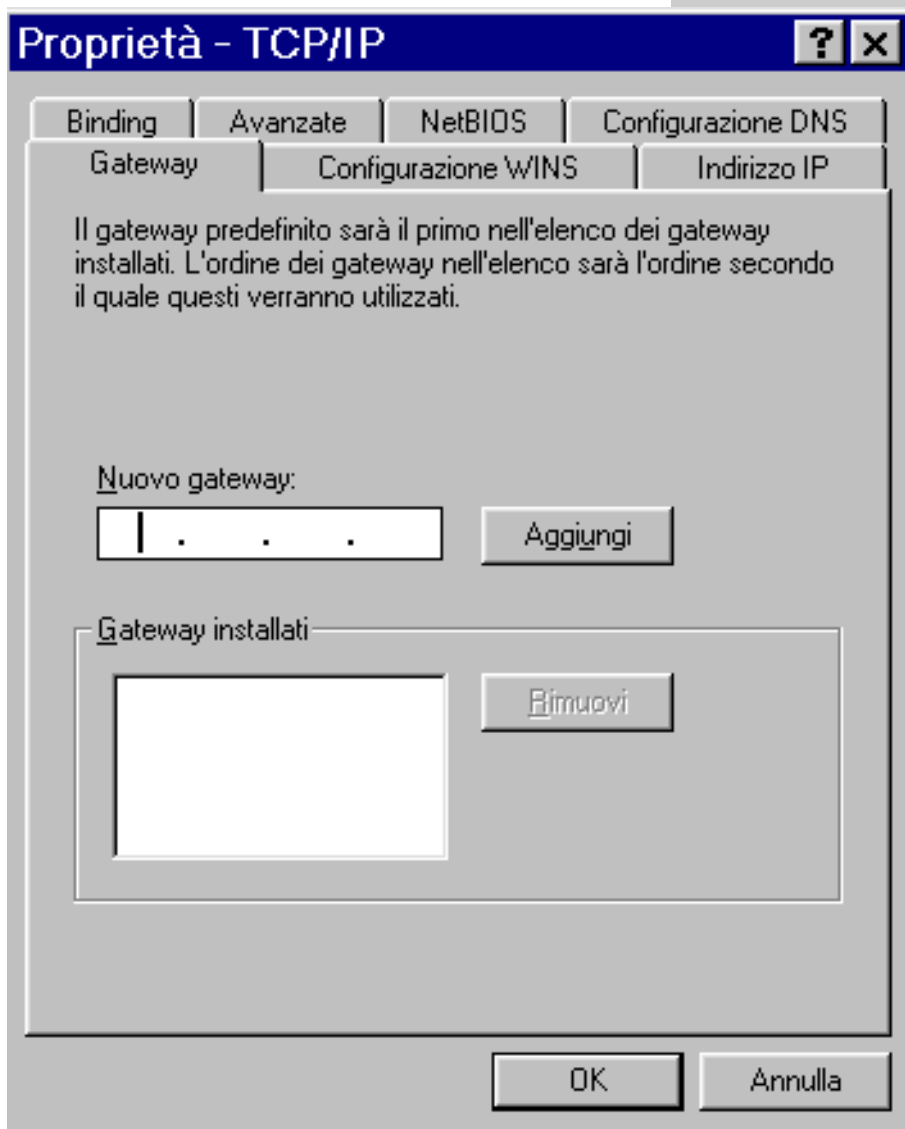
Proprietà - TCP/IP

? ×

Binding | Avanzate | NetBIOS | Configurazione DNS
Gateway | Configurazione WINS | Indirizzo IP

Il gateway predefinito sarà il primo nell'elenco dei gateway installati. L'ordine dei gateway nell'elenco sarà l'ordine secondo il quale questi verranno utilizzati.

Nuovo gateway:

. . .

Aggiungi

Gateway installati

Rimuovi

OK

Annulla